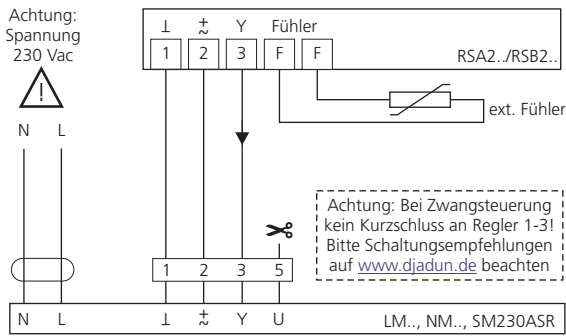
Achtung: Spannung 230 Vac

!

N L

⊥ $\pm$ Y Fühler

1 2 3 F F

RSA2../RSB2..

ext. Fühler

Achtung: Bei Zwangsteuerung kein Kurzschluss an Regler 1-3! Bitte Schaltungsempfehlungen auf www.djadun.de beachten

1 2 3 5

N L ⊥ $\pm$ Y U

LM.., NM.., SM230ASR